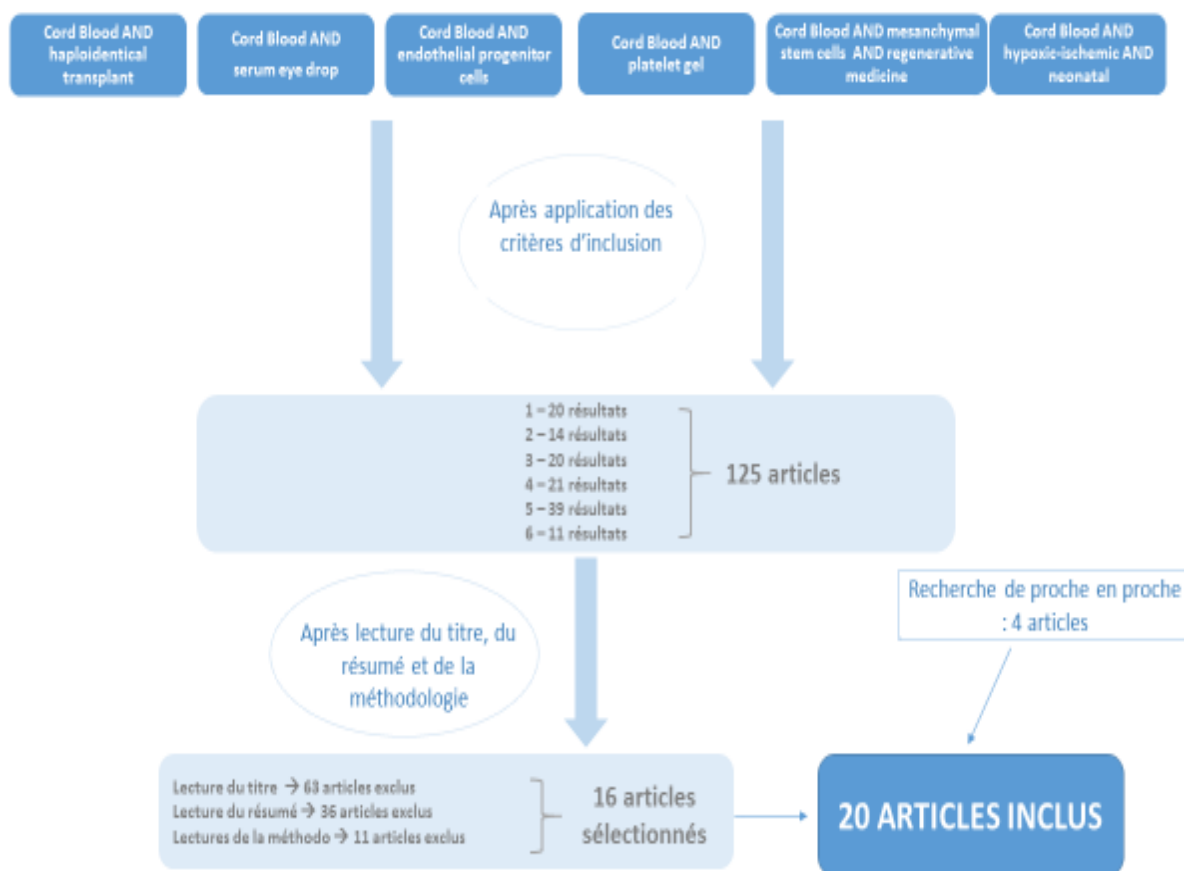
Cord Blood AND haploidentical transplant

Cord Blood AND serum eye drop

Cord Blood AND endothelial progenitor cells

Cord Blood AND platelet gel

Cord Blood AND mesanchymal stem cells AND regenerative medicine

Cord Blood AND hypoxic-ischemic AND neonatal

Après application des critères d'inclusion

1 – 20 résultats
2 – 14 résultats
3 – 20 résultats
4 – 21 résultats
5 – 39 résultats
6 – 11 résultats

125 articles

Recherche de proche en proche : 4 articles

Après lecture du titre, du résumé et de la méthodologie

Lecture du titre → 63 articles exclus
Lecture du résumé → 36 articles exclus
Lectures de la méthodo → 11 articles exclus

16 articles sélectionnés

20 ARTICLES INCLUS